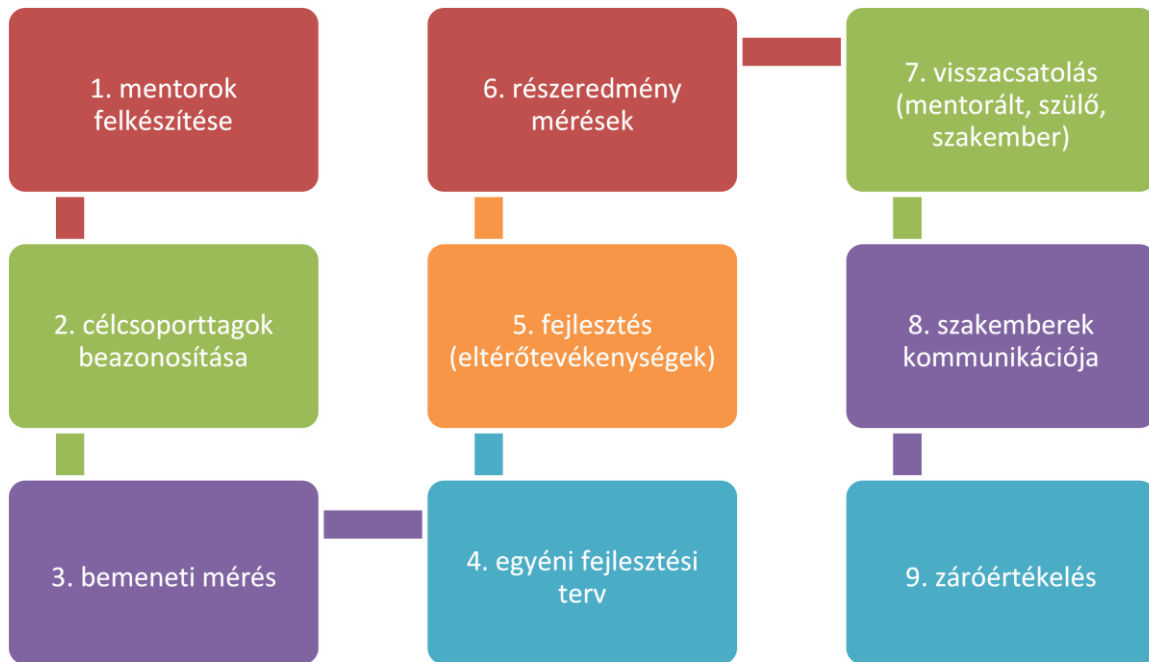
1. mentorok felkészítése

2. célcsoporttagok beazonosítása

3. bemeneti mérés

4. egyéni fejlesztési terv

5. fejlesztés (eltérőtevékenységek)

6. részeredmény mérések

7. visszacsatolás (mentorált, szülő, szakember)

8. szakemberek kommunikációja

9. záróértékelés